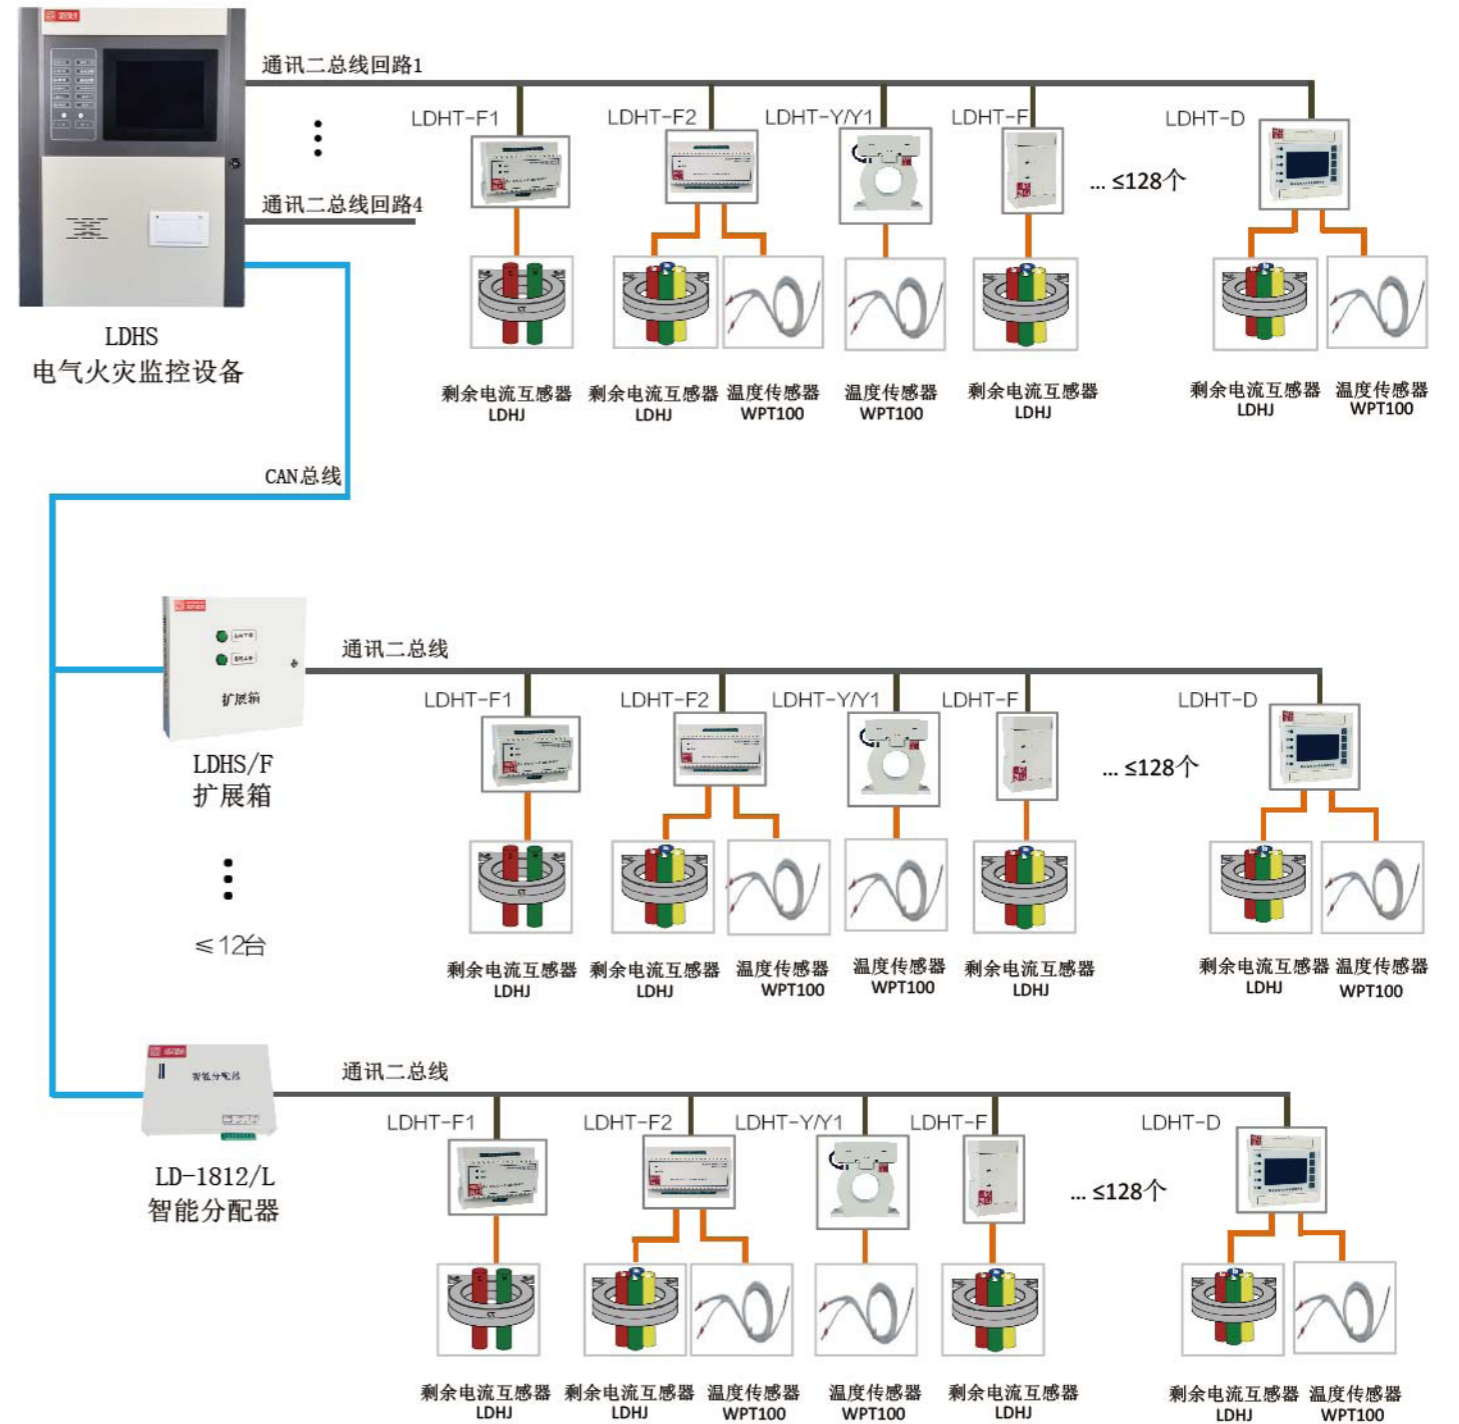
通讯二总线回路1

通讯二总线回路4

LDHS
电气火灾监控设备

LDHT-F1 LDHT-F2 LDHT-Y/Y1 LDHT-F LDHT-D

... ≤128个

剩余电流互感器 LDHJ
剩余电流互感器 LDHJ
温度传感器 WPT100
温度传感器 WPT100
剩余电流互感器 LDHJ
剩余电流互感器 LDHJ
温度传感器 WPT100

CAN总线

扩展箱

LDHS/F
扩展箱

≤12台

通讯二总线

LDHT-F1 LDHT-F2 LDHT-Y/Y1 LDHT-F LDHT-D

... ≤128个

剩余电流互感器 LDHJ
剩余电流互感器 LDHJ
温度传感器 WPT100
温度传感器 WPT100
剩余电流互感器 LDHJ
剩余电流互感器 LDHJ
温度传感器 WPT100

智能分配器

LD-1812/L
智能分配器

通讯二总线

LDHT-F1 LDHT-F2 LDHT-Y/Y1 LDHT-F LDHT-D

... ≤128个

剩余电流互感器 LDHJ
剩余电流互感器 LDHJ
温度传感器 WPT100
温度传感器 WPT100
剩余电流互感器 LDHJ
剩余电流互感器 LDHJ
温度传感器 WPT100